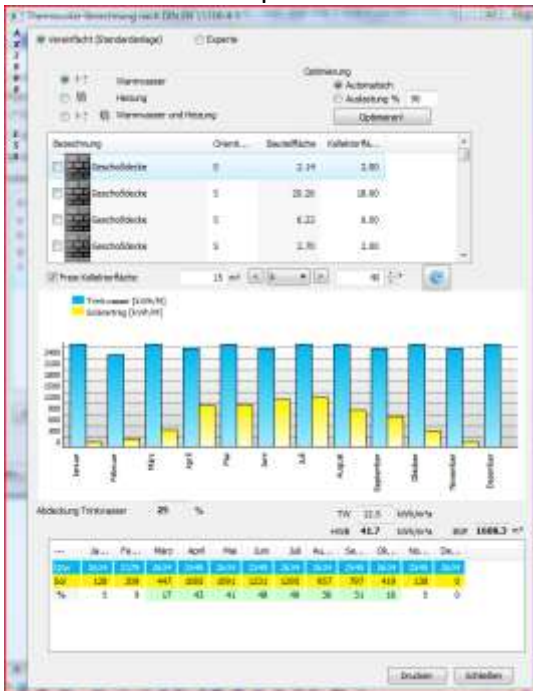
Thermosolar-Berechnung nach DIN EN 15316-4-3

Vereinfacht (Standardanlage)
Experte

Warmwasser
Heizung
Warmwasser und Heizung

Optimierung
Automatisch
Auslastung % 70
Optimieren!

| Bezeichnung | Orient... | Bauteilfläche | Kollektorflä... |
|---|---|---|---|
| Geschoßdecke | S | 2.14 | 2.00 |
| Geschoßdecke | S | 20.28 | 18.00 |
| Geschoßdecke | S | 6.22 | 6.00 |
| Geschoßdecke | S | 2.70 | 2.00 |

Freie Kollektorfläche 15 m² S 45

Trinkwasser [kWh/M]
Solarertrag [kWh/M]

2400
2200
2000
1800
1600
1400
1200
1000
800
600
400
200
0

Januar
Februar
März
April
Mai
Juni
Juli
August
September
Oktober
November
Dezember

Abdeckung Trinkwasser 25 %

TW 22.5 kWh/m²a
HWB 41.7 kWh/m²a
BGF 1608.3 m²

| --- | Ja... | Fe... | März | April | Mai | Juni | Juli | Au... | Se... | Ok... | No... | De... |
|---|---|---|---|---|---|---|---|---|---|---|---|---|
| Qtw | 2634 | 2379 | 2634 | 2549 | 2634 | 2549 | 2634 | 2634 | 2549 | 2634 | 2549 | 2634 |
| Sol | 128 | 208 | 447 | 1060 | 1091 | 1231 | 1285 | 957 | 797 | 418 | 128 | 0 |
| % | 5 | 9 | 17 | 42 | 41 | 48 | 49 | 36 | 31 | 16 | 5 | 0 |

Drucken Schließen